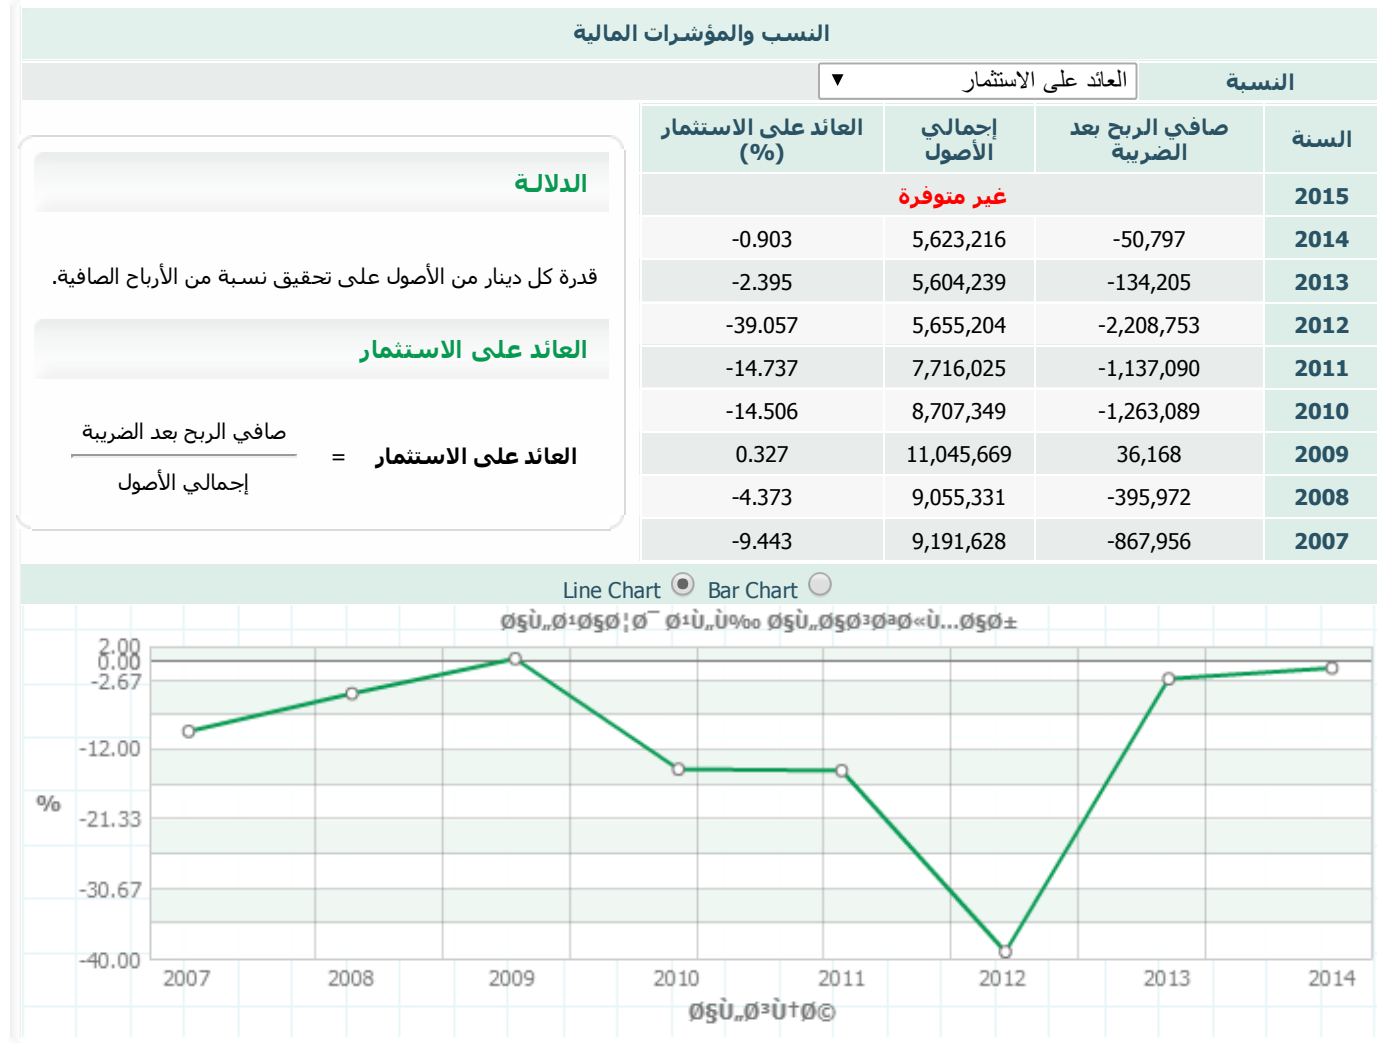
النسب والمؤشرات المالية

النسبة
العائد على الاستثمار ▼

| السنة | صافي الربح بعد الضريبة | إجمالي الأصول | العائد على الاستثمار (%) |
|---|---|---|---|
| 2015 | غير متوفرة | | |
| 2014 | -50,797 | 5,623,216 | -0.903 |
| 2013 | -134,205 | 5,604,239 | -2.395 |
| 2012 | -2,208,753 | 5,655,204 | -39.057 |
| 2011 | -1,137,090 | 7,716,025 | -14.737 |
| 2010 | -1,263,089 | 8,707,349 | -14.506 |
| 2009 | 36,168 | 11,045,669 | 0.327 |
| 2008 | -395,972 | 9,055,331 | -4.373 |
| 2007 | -867,956 | 9,191,628 | -9.443 |

الدلالة

قدرة كل دينار من الأصول على تحقيق نسبة من الأرباح الصافية.

العائد على الاستثمار

العائد على الاستثمار = $\frac{\text{صافي الربح بعد الضريبة}}{\text{إجمالي الأصول}}$

Line Chart Bar Chart

Ø§Ù„Ø¹Ø§Ø¦Ø¯ Ø¹Ù„Ù‰ Ø§Ù„Ø§Ø³ØªØ«Ù…Ø§Ø±

2.00
0.00
-2.67
-12.00
%
-21.33
-30.67
-40.00
2007 2008 2009 2010 2011 2012 2013 2014

Ø§Ù„Ø³Ù†Ø©